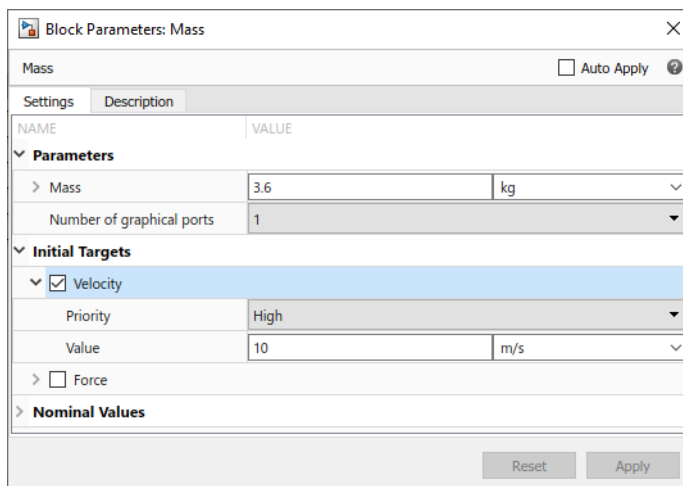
Block Parameters: Mass

Mass

Auto Apply

Settings | Description

| NAME | VALUE | |
|---|---|---|
| Parameters | | |
| Mass | 3.6 | kg |
| Number of graphical ports | 1 | |
| Initial Targets | | |
| Velocity | | |
| Priority | High | |
| Value | 10 | m/s |
| Force | | |
| Nominal Values | | |

Reset Apply